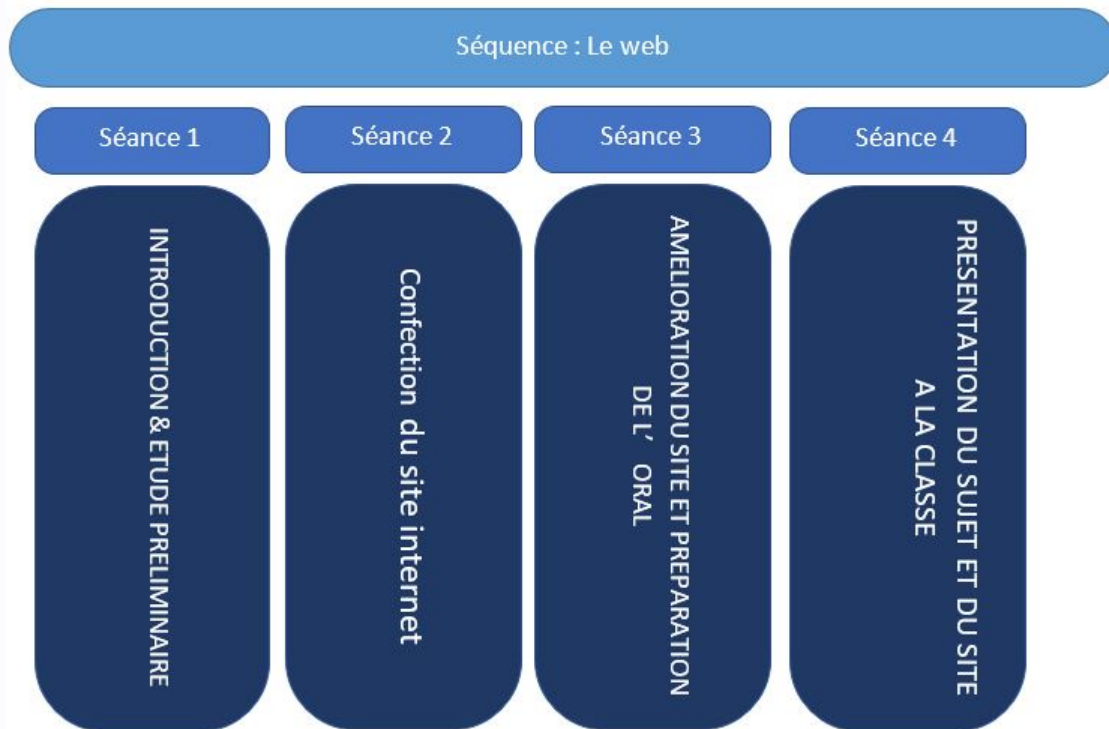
Séquence : Le web

Séance 1

INTRODUCTION & ETUDE PRELIMINAIRE

Séance 2

Confection du site internet

Séance 3

AMELIORATION DU SITE ET PREPARATION DE L' ORAL

Séance 4

PRESENTATION DU SUJET ET DU SITE A LA CLASSE